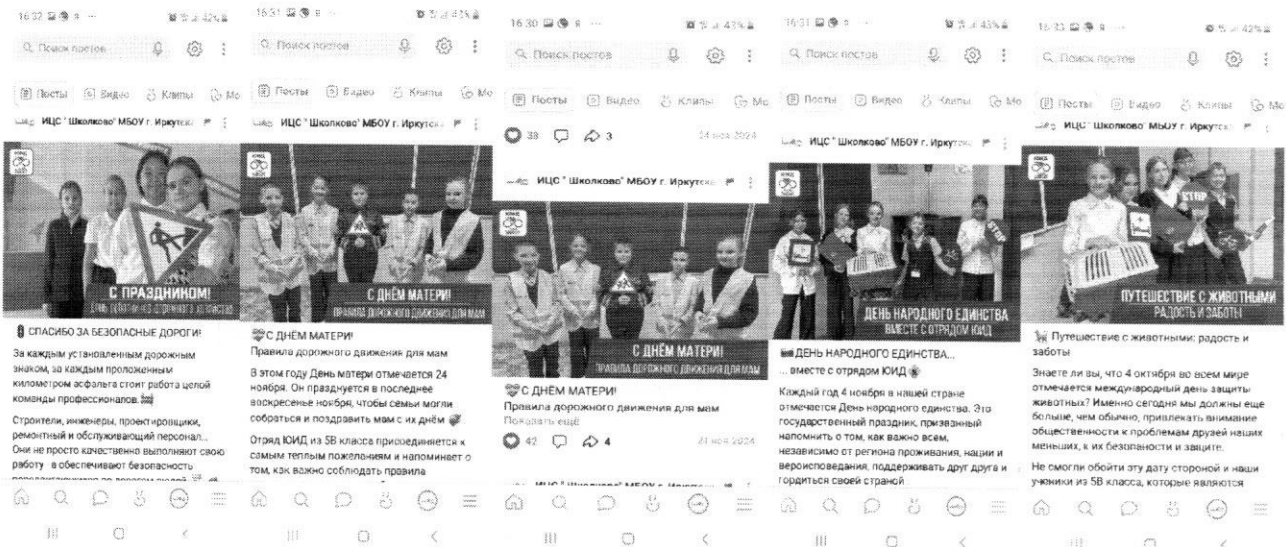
16:32 42%

Поиск постов

Посты Видео Клипы Мо

ИЦС "Школково" МБОУ г. Иркутск

С ПРАЗДНИКОМ!
День работника дорожного хозяйства

СПАСИБО ЗА БЕЗОПАСНЫЕ ДОРОГИ!

За каждым установленным дорожным знаком, за каждым проложенным километром асфальта стоит работа целой команды профессионалов.

Строители, инженеры, проектировщики, ремонтный и обслуживающий персонал... Они не просто качественно выполняют свою работу - а обеспечивают безопасность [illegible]

16:31 42%

Поиск постов

Посты Видео Клипы Мо

ИЦС "Школково" МБОУ г. Иркутск

С ДНЁМ МАТЕРИ!
ПРАВИЛА ДОРОЖНОГО ДВИЖЕНИЯ ДЛЯ МАМ

С ДНЁМ МАТЕРИ!
Правила дорожного движения для мам

В этом году День матери отмечается 24 ноября. Он празднуется в последнее воскресенье ноября, чтобы семьи могли собраться и поздравить мам с их днём

Отряд ЮИД из 5В класса присоединяется к самым теплым пожеланиям и напоминает о том, как важно соблюдать правила

16:30 43%

Поиск постов

Посты Видео Клипы Мо

38 3 24 ноя 2024

ИЦС "Школково" МБОУ г. Иркутск

С ДНЁМ МАТЕРИ!
ПРАВИЛА ДОРОЖНОГО ДВИЖЕНИЯ ДЛЯ МАМ

С ДНЁМ МАТЕРИ!
Правила дорожного движения для мам
Показать ещё

42 4 21 ноя 2024

ИЦС "Школково" МБОУ г. Иркутск

16:31 43%

Поиск постов

Посты Видео Клипы Мо

ИЦС "Школково" МБОУ г. Иркутск

ДЕНЬ НАРОДНОГО ЕДИНСТВА
ВМЕСТЕ С ОТРЯДОМ ЮИД

ДЕНЬ НАРОДНОГО ЕДИНСТВА...
... вместе с отрядом ЮИД

Каждый год 4 ноября в нашей стране отмечается День народного единства. Это государственный праздник, призванный напомнить о том, как важно всем, независимо от региона проживания, нации и вероисповедания, поддерживать друг друга и гордиться своей страной

16:33 42%

Поиск постов

Посты Видео Клипы Мо

ИЦС "Школково" МБОУ г. Иркутск

ПУТЕШЕСТВИЕ С ЖИВОТНЫМИ
РАДОСТЬ И ЗАБОТЫ

Путешествие с животными: радость и заботы

Знаете ли вы, что 4 октября во всем мире отмечается международный день защиты животных? Именно сегодня мы должны еще больше, чем обычно, привлекать внимание общественности к проблемам друзей наших меньших, к их безопасности и защите.

Не смогли обойти эту дату стороной и наши ученики из 5В класса, которые являются